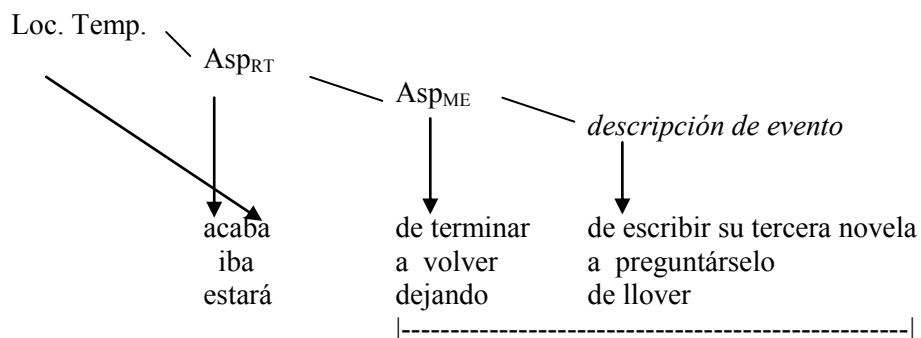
Loc. Temp.

$Asp_{RT}$

$Asp_{ME}$

*descripción de evento*

| | | |
|---|---|---|
| acaba | de terminar | de escribir su tercera novela |
| iba | a volver | a preguntárselo |
| estará | dejando | de llover |

|---------------------------------------------------|